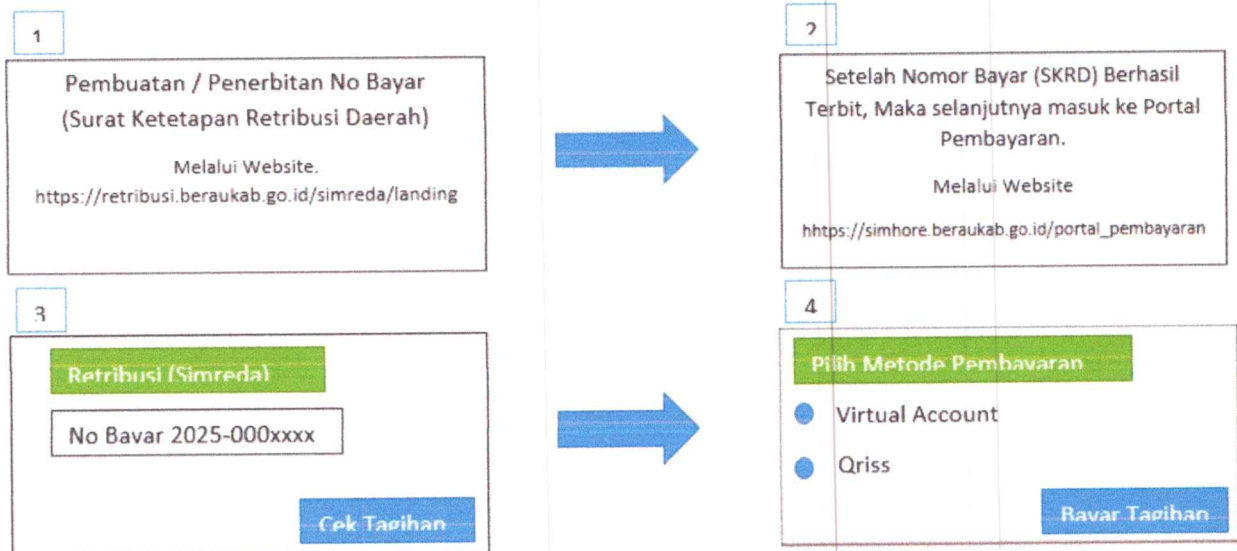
1

Pembuatan / Penerbitan No Bayar (Surat Ketetapan Retribusi Daerah)

Melalui Website.
https://retribusi.beraukab.go.id/simreda/landing

2

Setelah Nomor Bayar (SKRD) Berhasil Terbit, Maka selanjutnya masuk ke Portal Pembayaran.

Melalui Website

hhtps://simhore.beraukab.go.id/portal_pembayaran

3

Retribusi (Simreda)

No Bayar 2025-000xxxx

Cek Tagihan

4

Pilih Metode Pembayaran

Virtual Account

Qriss

Bayar Tagihan